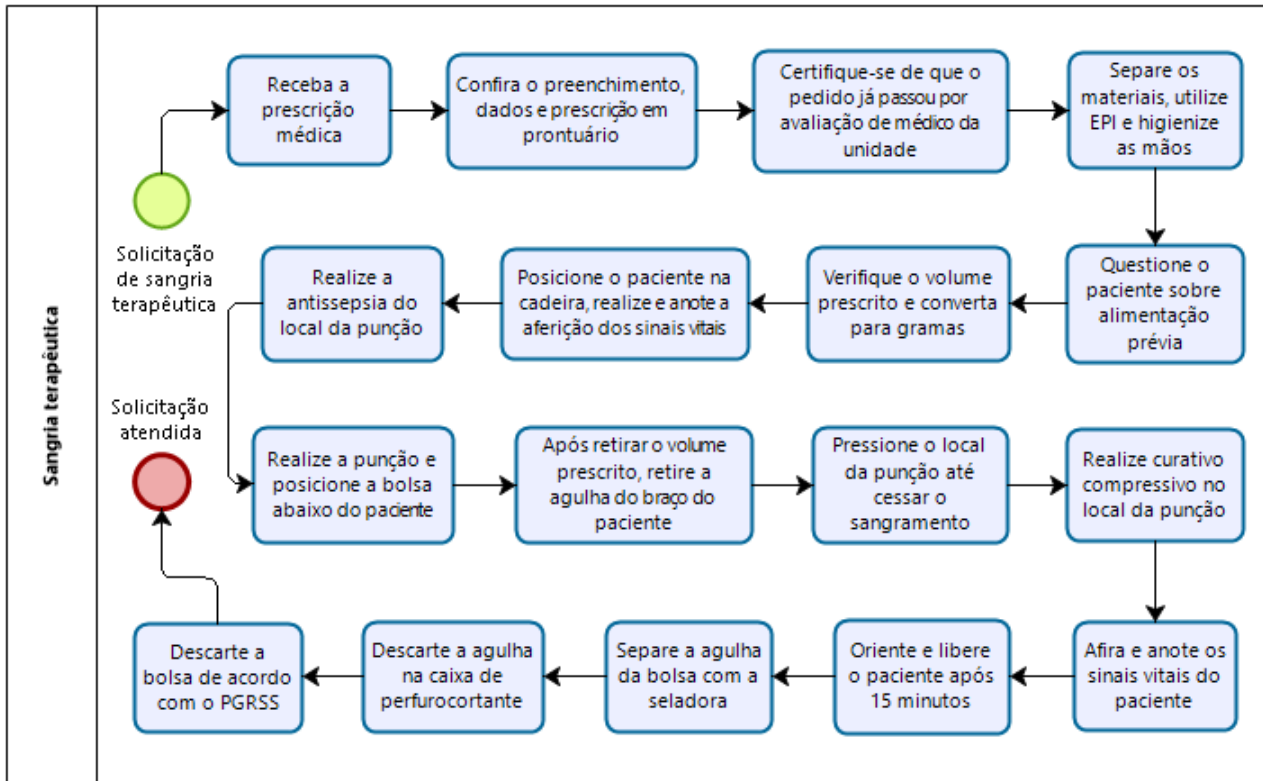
Sangria terapêutica

Solicitação de sangria terapêutica

Receba a prescrição médica

Confira o preenchimento, dados e prescrição em prontuário

Certifique-se de que o pedido já passou por avaliação de médico da unidade

Separe os materiais, utilize EPI e higienize as mãos

Questione o paciente sobre alimentação prévia

Verifique o volume prescrito e converta para gramas

Posicione o paciente na cadeira, realize e anote a aferição dos sinais vitais

Realize a antissepsia do local da punção

Realize a punção e posicione a bolsa abaixo do paciente

Após retirar o volume prescrito, retire a agulha do braço do paciente

Pressione o local da punção até cessar o sangramento

Realize curativo compressivo no local da punção

Afira e anote os sinais vitais do paciente

Oriente e libere o paciente após 15 minutos

Separe a agulha da bolsa com a seladora

Descarte a agulha na caixa de perfurocortante

Descarte a bolsa de acordo com o PGRSS

Solicitação atendida